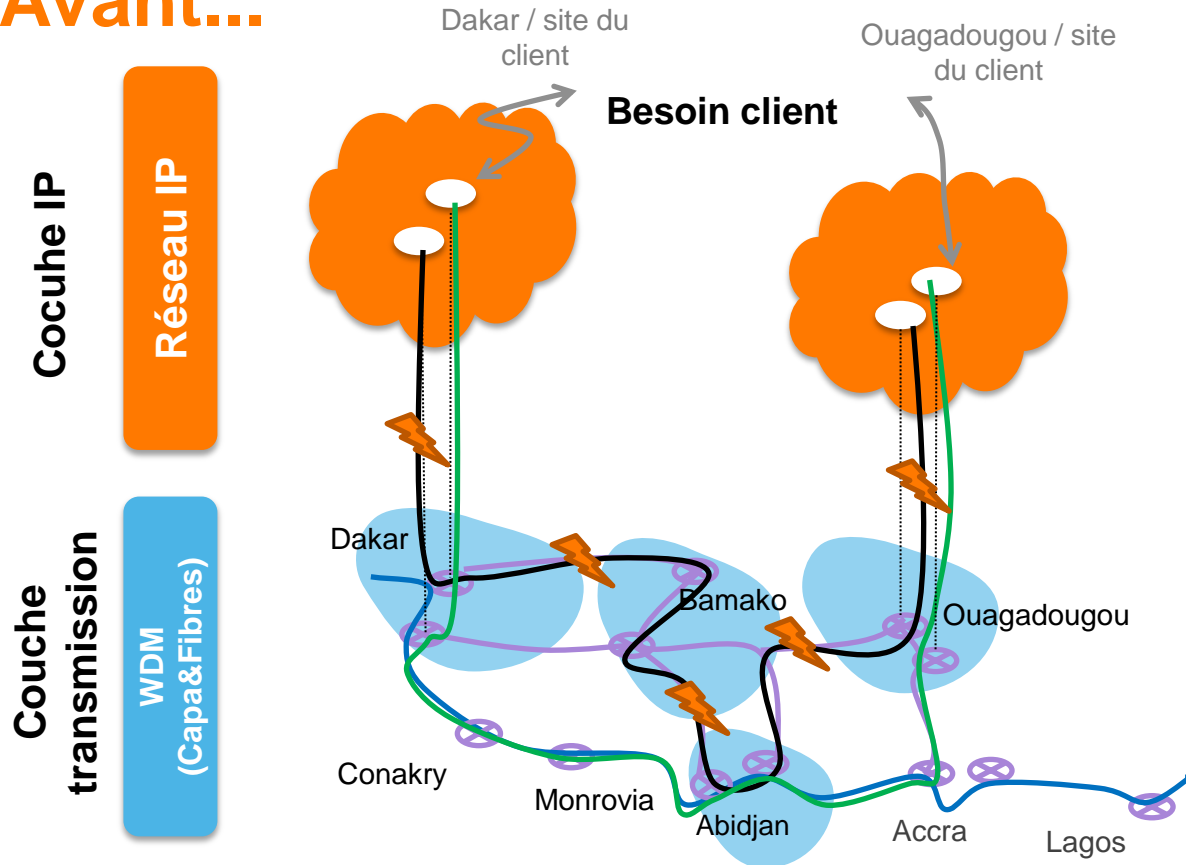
Avant...

Dakar / site du client

Ouagadougou / site du client

Besoin client

Cocuhe IP

Réseau IP

Couche transmission

WDM (Capa&Fibres)

Dakar

Bamako

Ouagadougou

Conakry

Monrovia

Abidjan

Accra

Lagos